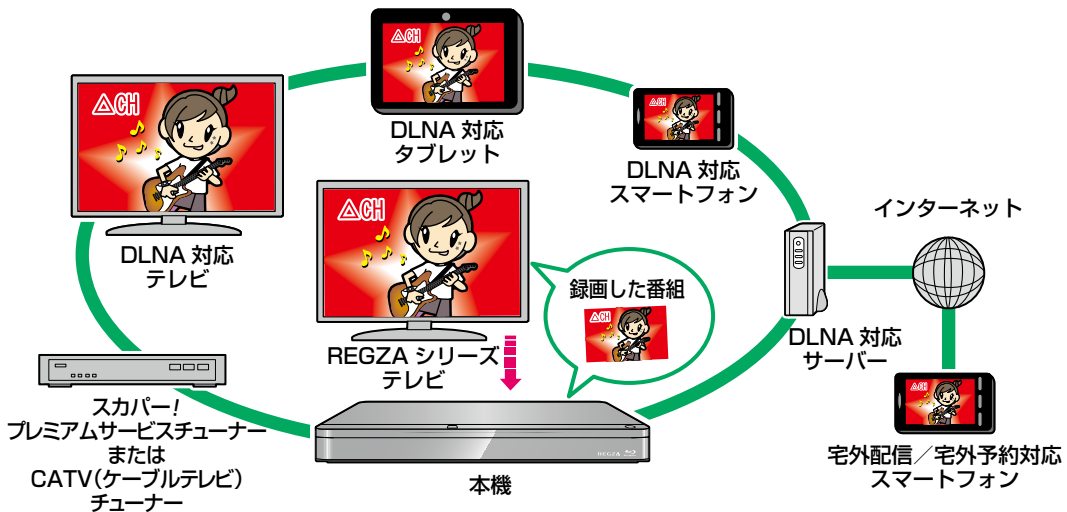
DLNA 対応
タブレット

△CH

DLNA 対応
テレビ

DLNA 対応
スマートフォン

インターネット

REGZA シリーズ
テレビ

録画した番組

DLNA 対応
サーバー

スカパー！
プレミアムサービスチューナー
または
CATV（ケーブルテレビ）
チューナー

本機

REGZA

宅外配信／宅外予約対応
スマートフォン